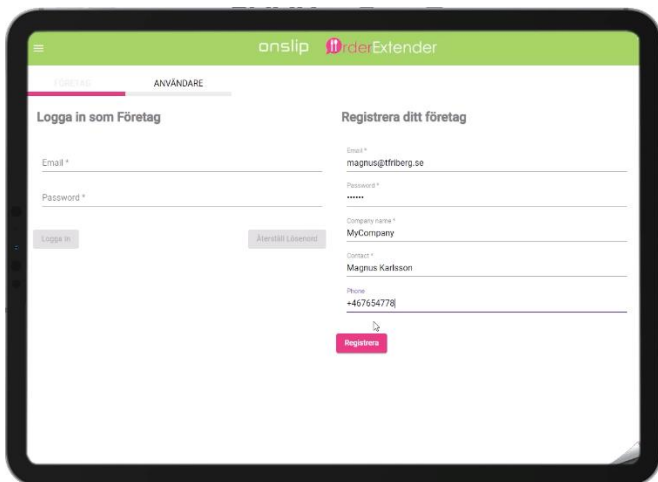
onslip OrderExtender

FÖRETAG ANVÄNDARE

Logga in som Företag

Email *

Password *

Logga in

Återställ Lösenord

Registrera ditt företag

Email *
magnus@tfriberg.se

Password *
••••••

Company name *
MyCompany

Contact *
Magnus Karlsson

Phone
+467654778

Registrera